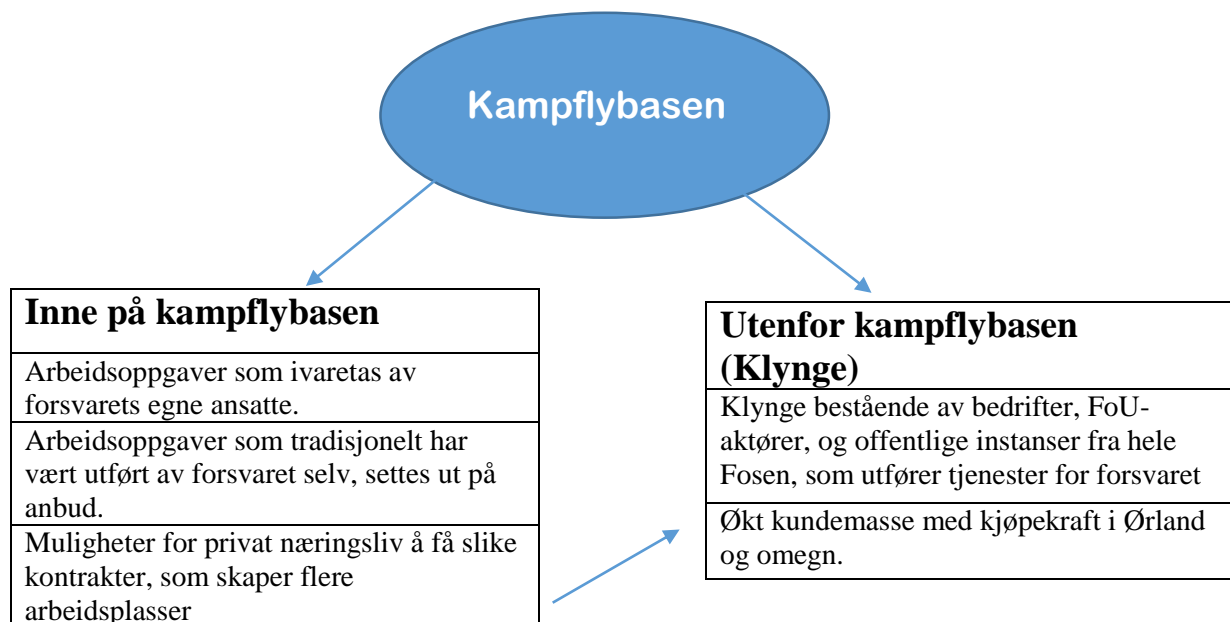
Kampflybasen

Inne på kampflybasen

Arbeidsoppgaver som ivaretas av forsvarets egne ansatte.

Arbeidsoppgaver som tradisjonelt har vært utført av forsvaret selv, settes ut på anbud.

Muligheter for privat næringsliv å få slike kontrakter, som skaper flere arbeidsplasser

Utenfor kampflybasen (Klynge)

Klynge bestående av bedrifter, FoU-aktører, og offentlige instanser fra hele Fosen, som utfører tjenester for forsvaret

Økt kundemasse med kjøpekraft i Ørland og omegn.